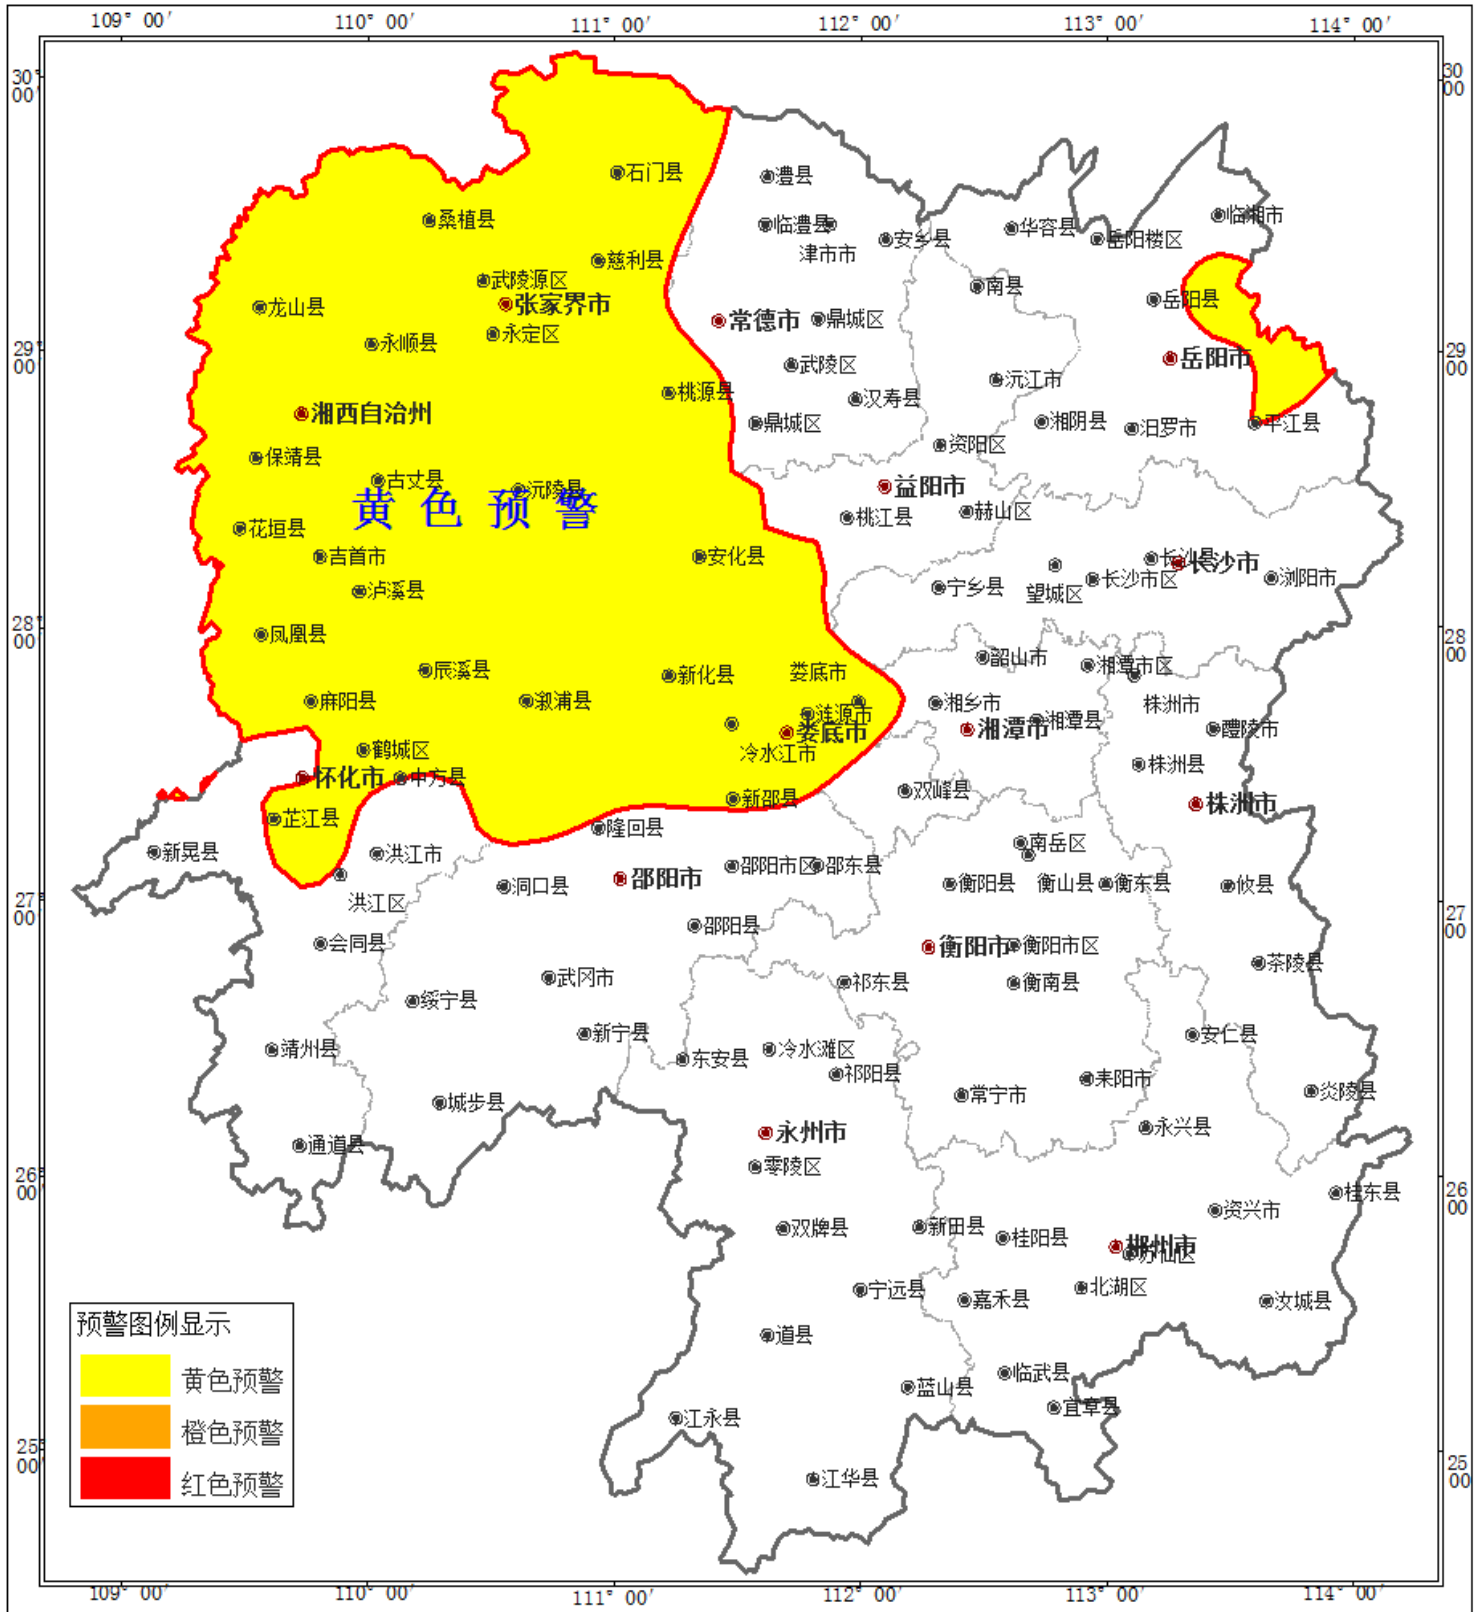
109° 00′ 110° 00′ 111° 00′ 112° 00′ 113° 00′ 114° 00′

30° 00′ 29° 00′ 28° 00′ 27° 00′ 26° 00′ 25° 00′

30 00 29 00 28 00 27 00 26 00 25 00

石门县 澧县 桑植县 临澧县 津市市 安乡县 华容县 岳阳楼区 临湘市 武陵源区 慈利县 张家界市 南县 岳阳县 龙山县 永定区 常德市 鼎城区 永顺县 岳阳市 武陵区 沅江市 桃源县 汉寿县 湘西自治州 鼎城区 湘阴县 汨罗市 平江县 资阳区 保靖县 益阳市 古丈县 沅陵县 桃江县 赫山区

黄 色 预 警

花垣县 安化县 长沙县 长沙市 吉首市 浏阳市 宁乡县 长沙市区 望城区 泸溪县 凤凰县 韶山市 湘潭市区 辰溪县 娄底市 新化县 株洲市 麻阳县 溆浦县 湘乡市 涟源市 醴陵市 娄底市 湘潭市 湘潭县 鹤城区 冷水江市 株洲县 怀化市 中方县 双峰县 株洲市 新邵县 芷江县 隆回县 南岳区 新晃县 洪江市 邵阳市区 邵东县 洞口县 邵阳市 衡阳县 衡山县 衡东县 攸县 洪江区 邵阳县 会同县 衡阳市 衡阳市区 茶陵县 武冈市 祁东县 衡南县 绥宁县 新宁县 安仁县 靖州县 东安县 冷水滩区 祁阳县 耒阳市 城步县 常宁市 炎陵县 通道县 永州市 永兴县 零陵区 桂东县 资兴市 双牌县 新田县 桂阳县 郴州市 苏仙区 宁远县 嘉禾县 北湖区 汝城县 道县 临武县 蓝山县 宜章县 江永县 江华县

预警图例显示
黄色预警
橙色预警
红色预警